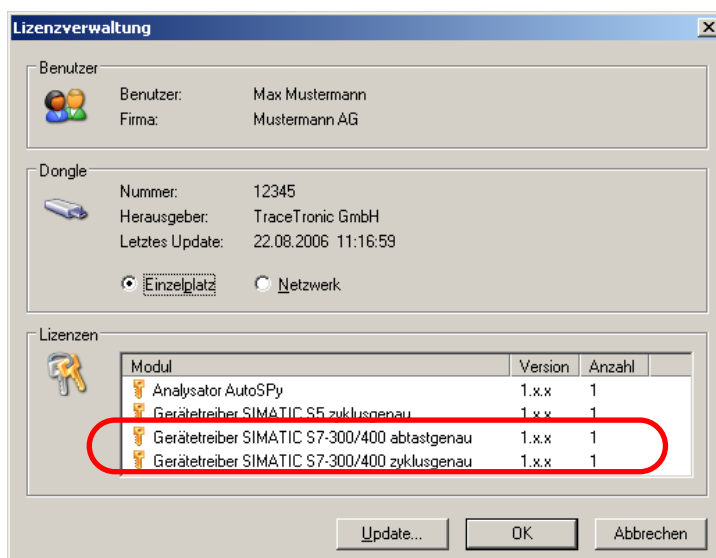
Lizenzverwaltung

Benutzer
Benutzer: Max Mustermann
Firma: Mustermann AG

Dongle
Nummer: 12345
Herausgeber: TraceTronic GmbH
Letztes Update: 22.08.2006 11:16:59

Einzelplatz
Netzwerk

Lizenzen

| Modul | Version | Anzahl |
|---|---|---|
| Analysator AutoSPy | 1.x.x | 1 |
| Gerätetreiber SIMATIC S5 zyklusgenau | 1.x.x | 1 |
| Gerätetreiber SIMATIC S7-300/400 abtastgenau | 1.x.x | 1 |
| Gerätetreiber SIMATIC S7-300/400 zyklusgenau | 1.x.x | 1 |

Update...
OK
Abbrechen